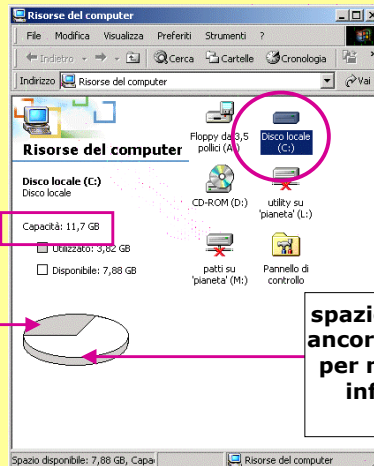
Risorse del computer

File Modifica Visualizza Preferiti Strumenti ?

Indietro Cerca Cartelle Cronologia

Indirizzo Risorse del computer Vai

Risorse del computer

Disco locale (C:)
Disco locale

Capacità: 11,7 GB

Utilizzato: 3,82 GB

Disponibile: 7,88 GB

Floppy da 3,5 pollici (A:)

Disco locale (C:)

CD-ROM (D:)

utility su 'pianeta' (L:)

patti su 'pianeta' (M:)

Pannello di controllo

spazi
ancor
per r
inf

Spazio disponibile: 7,88 GB, Capa

Risorse del computer